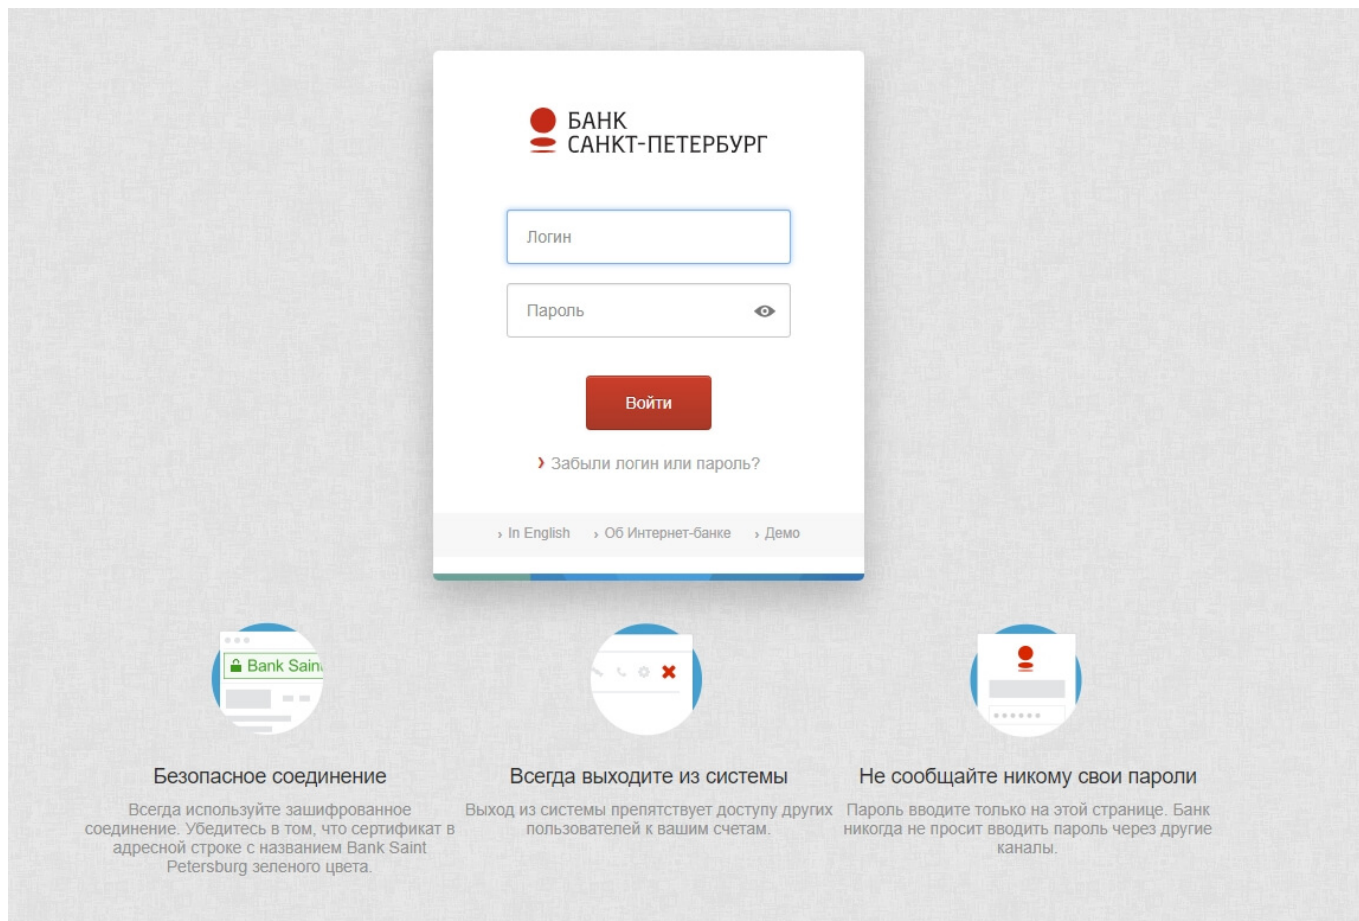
БАНК
САНКТ-ПЕТЕРБУРГ

Логин

Пароль

Войти

› Забыли логин или пароль?

› In English › Об Интернет-банке › Демо

Bank Sain

Безопасное соединение

Всегда используйте зашифрованное соединение. Убедитесь в том, что сертификат в адресной строке с названием Bank Saint Petersburg зеленого цвета.

Всегда выходите из системы

Выход из системы препятствует доступу других пользователей к вашим счетам.

Не сообщайте никому свои пароли

Пароль вводите только на этой странице. Банк никогда не просит вводить пароль через другие каналы.